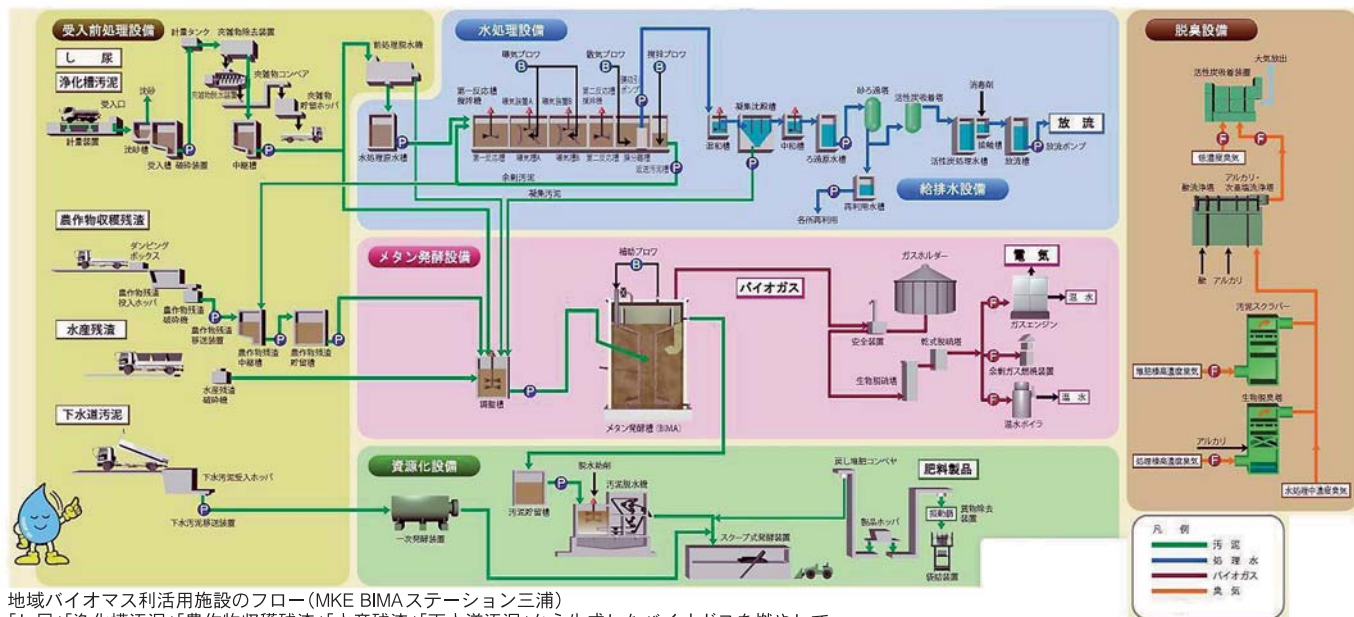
受入前処理設備

し　尿

浄化槽汚泥

計量タンク　夾雑物除去装置

夾雑物コンベア

夾雑物貯留ホッパ

受入口　沈砂

計量装置　沈砂槽　受入槽　破砕装置　中継槽

前処理脱水機

水処理設備

曝気ブロワ　散気ブロワ　撹拌ブロワ

第一反応槽撹拌槽

第一反応槽　曝気槽A　曝気槽B　第二反応槽　膜分離槽

水処理原水槽

余剰汚泥

凝集汚泥

凝集沈殿槽

混和槽　中和槽　ろ過原水槽　砂ろ過塔　活性炭吸着塔　消毒剤

活性炭処理水槽　接触槽　放流槽　放流ポンプ

放　流

給排水設備

再利用水槽

各所再利用

農作物収穫残渣

ダンピングボックス

農作物残渣投入ホッパ

農作物残渣破砕機

農作物残渣移送装置

農作物残渣中継槽　農作物残渣貯留槽

水産残渣

水産残渣破砕機

下水道汚泥

下水汚泥受入ホッパ

下水汚泥移送装置

メタン発酵設備

補助ブロワ

調整槽

メタン発酵槽（BIMA）

バイオガス

ガスホルダー

安全装置

乾式脱硫塔

生物脱硫塔

余剰ガス燃焼装置

電　気

ガスエンジン

温　水

温水ボイラ

温　水

資源化設備

脱水助剤

汚泥貯留槽　汚泥脱水機

一次発酵装置

スクープ式発酵装置

戻し堆肥コンベヤ

肥料製品

製品ホッパ

振動篩

異物除去装置

袋詰装置

脱臭設備

大気放出

活性炭吸着装置

低濃度臭気

アルカリ・次亜塩素酸洗浄塔

酸洗浄塔

酸　アルカリ

汚泥スクラバー

堆肥棟高濃度臭気

生物脱臭塔

アルカリ

処理棟高濃度臭気

水処理棟中濃度臭気

凡　例

汚　泥

処 理 水

バイオガス

臭　気

地域バイオマス利活用施設のフロー（MKE BIMAステーション三浦）